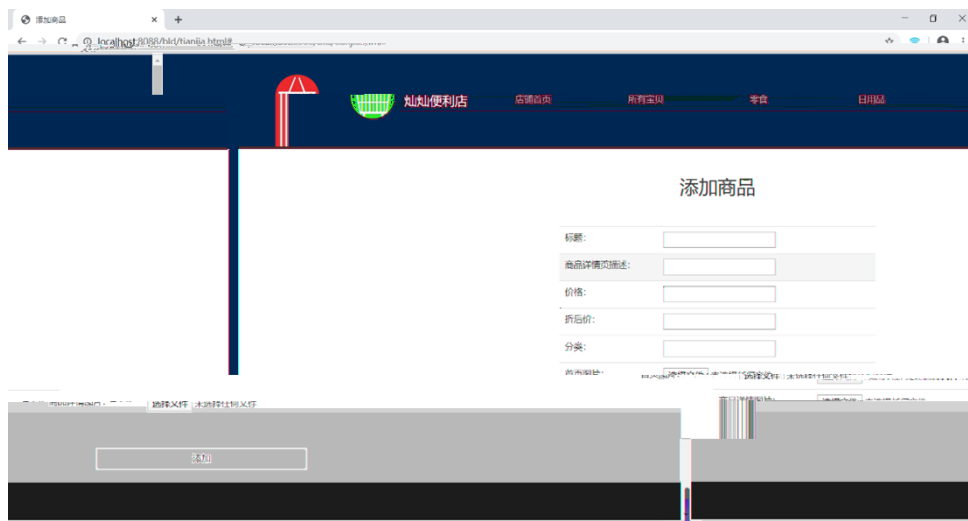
添加商品
localhost:8088/bld/tianjia.html#

灿灿便利店
店铺首页
所有宝贝
零食
日用品

添加商品

| 标题: | |
|---|---|
| 商品详情页描述: | |
| 价格: | |
| 折后价: | |
| 分类: | |

首页图片: 选择文件 未选择任何文件
选择文件 未选择任何文件
商品详情图片: 选择文件 未选择任何文件
添加